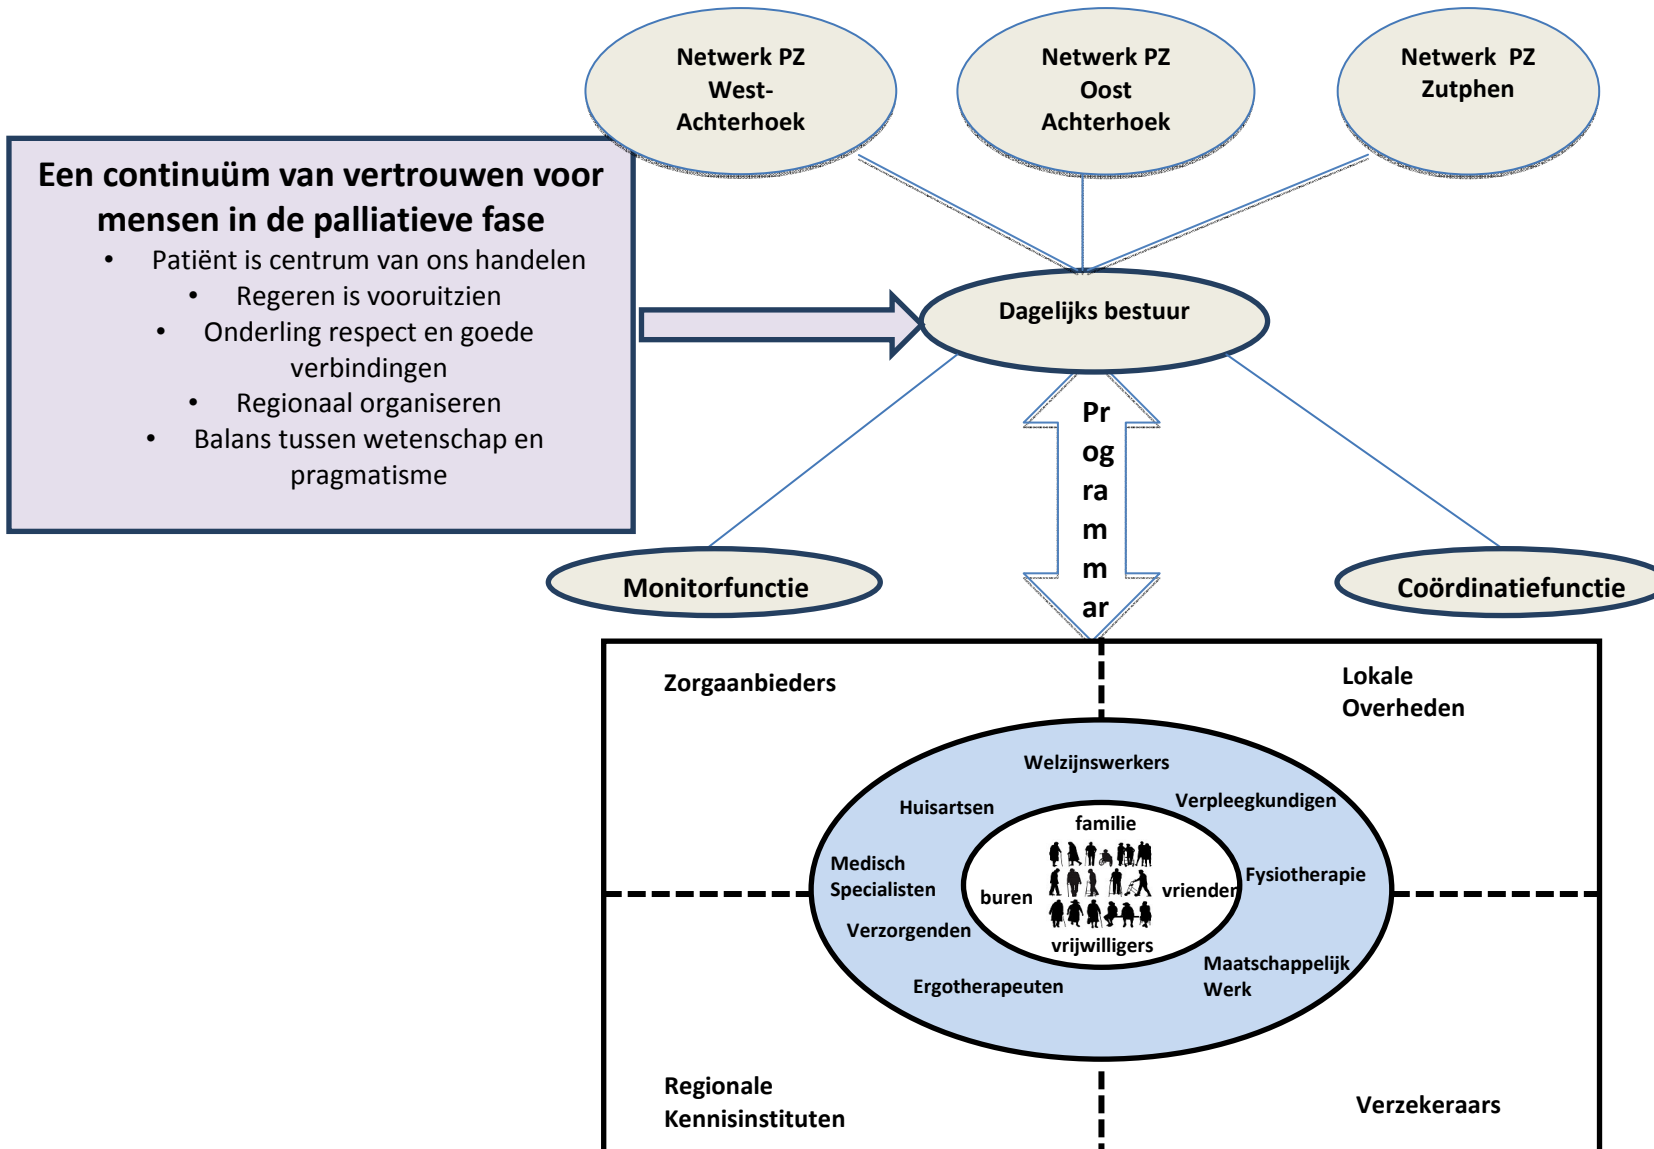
Netwerk PZ West-Achterhoek

Netwerk PZ Oost Achterhoek

Netwerk PZ Zutphen

Een continuüm van vertrouwen voor mensen in de palliatieve fase

- Patiënt is centrum van ons handelen
- Regeren is vooruitzien
- Onderling respect en goede verbindingen
- Regionaal organiseren
- Balans tussen wetenschap en pragmatisme

Dagelijks bestuur

Pr og ra m m ar

Monitorfunctie

Coördinatiefunctie

Zorgaanbieders

Lokale Overheden

Welzijnswerkers

Huisartsen

Verpleegkundigen

familie

Medisch Specialisten

buren

vrienden

Fysiotherapie

Verzorgenden

vrijwilligers

Ergotherapeuten

Maatschappelijk Werk

Regionale Kennisinstituten

Verzekeraars